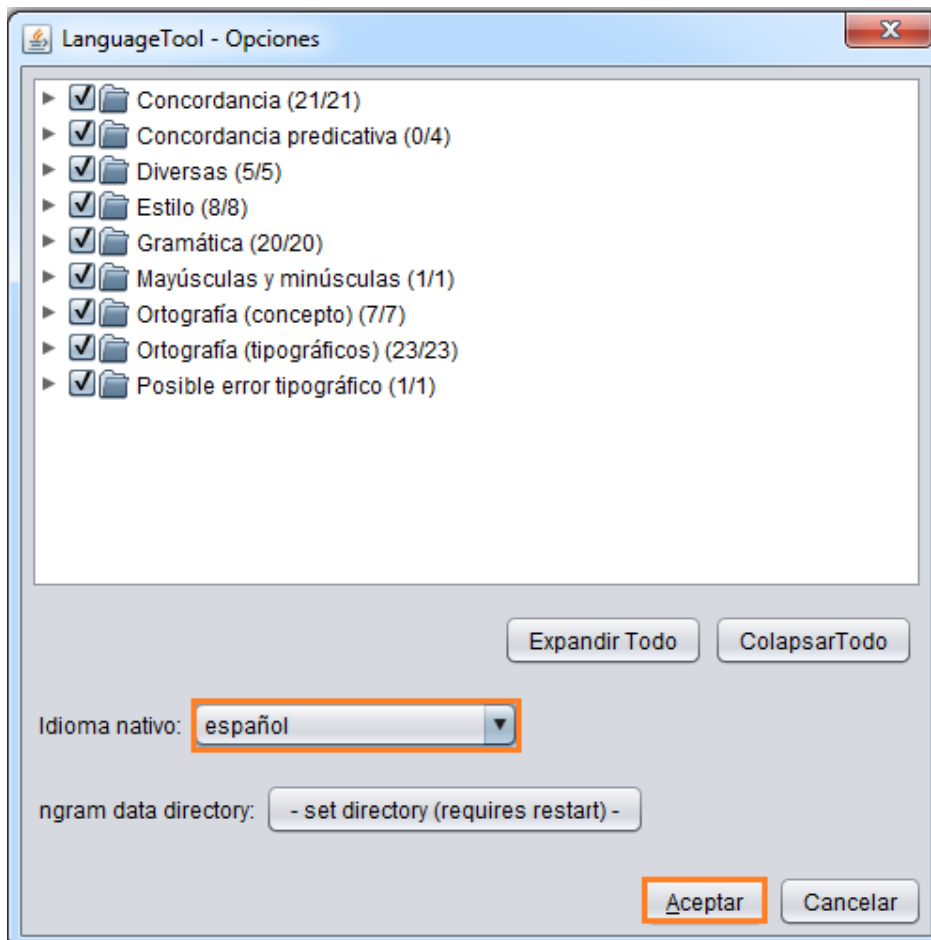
LanguageTool - Opciones

Concordancia (21/21)
Concordancia predicativa (0/4)
Diversas (5/5)
Estilo (8/8)
Gramática (20/20)
Mayúsculas y minúsculas (1/1)
Ortografía (concepto) (7/7)
Ortografía (tipográficos) (23/23)
Posible error tipográfico (1/1)

Expandir Todo
ColapsarTodo

Idioma nativo: español

ngram data directory: - set directory (requires restart) -

Aceptar
Cancelar